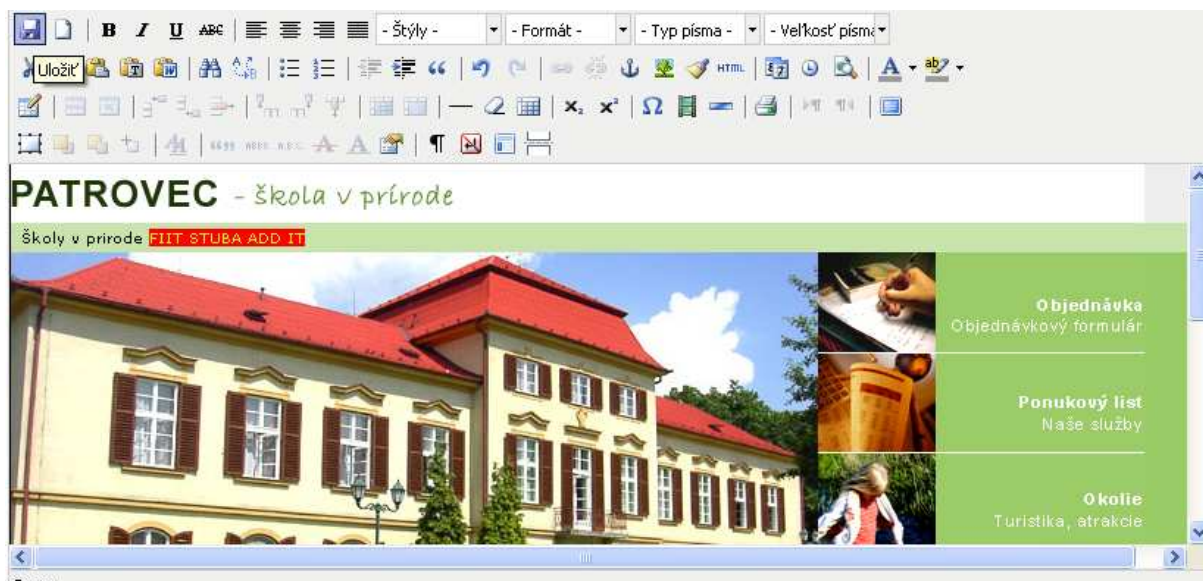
B I U ABC
- Štýly -
- Formát -
- Typ písma -
- Veľkosť písma
Uložiť
HTML
PATROVEC - škola v prírode

Školy v prirode FIIT STUBA ADD IT

Objednávka
Objednávkový formulár

Ponukový list
Naše služby

Okolie
Turistika, atrakcie